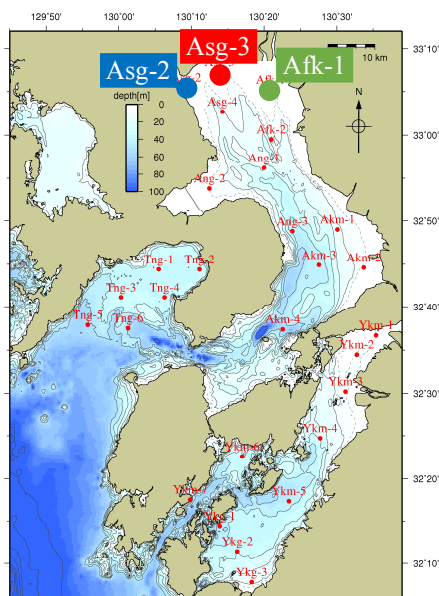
129°50'
130°00'
130°10'
130°20'
130°30'
Asg-3
Asg-2
Afk-1
33°10'
10 km
N
depth[m]
0
20
40
60
80
100
Asg-2
Afk-1
Asg-4
33°00'
Afk-2
Ang-1
Ang-2
32°50'
Ang-3
Akm-1
Akm-3
Akm-2
Tng-1
Tng-2
Tng-3
Tng-4
32°40'
Tng-5
Tng-6
Akm-4
Ykm-1
Ykm-2
Ykm-3
32°30'
Ykm-4
Ykm-6
32°20'
Ykm-5
Yk
Yks-1
Ykg-2
Ykg-3
32°10'